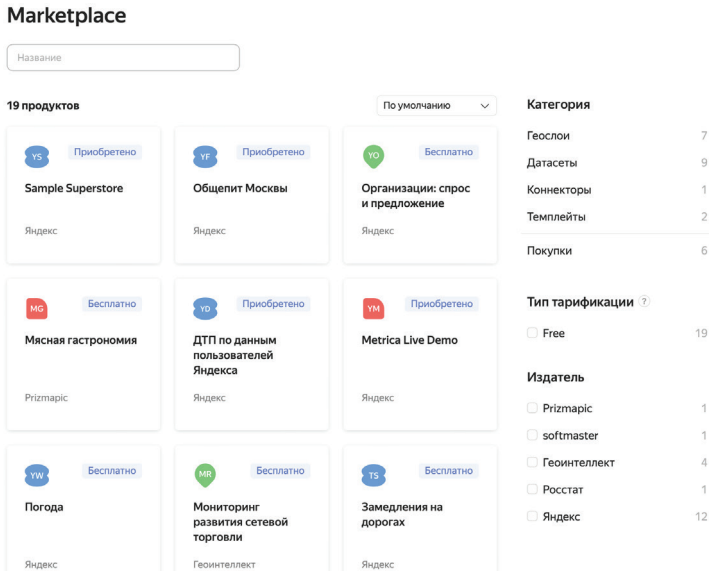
Marketplace

Название

19 продуктов

По умолчанию

YS Приобретено
Sample Superstore
Яндекс

YF Приобретено
Общепит Москвы
Яндекс

YO Бесплатно
Организации: спрос и предложение
Яндекс

MG Бесплатно
Мясная гастрономия
Prizmapic

YD Приобретено
ДТП по данным пользователей Яндекса
Яндекс

YM Приобретено
Metrica Live Demo
Яндекс

YW Бесплатно
Погода
Яндекс

MR Бесплатно
Мониторинг развития сетевой торговли
Геоинтеллект

TS Бесплатно
Замедления на дорогах
Яндекс

Категория
Геослои 7
Датасеты 9
Коннекторы 1
Темплейты 2
Покупки 6

Тип тарификации ?
Free 19

Издатель
Prizmapic 1
softmaster 1
Геоинтеллект 4
Росстат 1
Яндекс 12